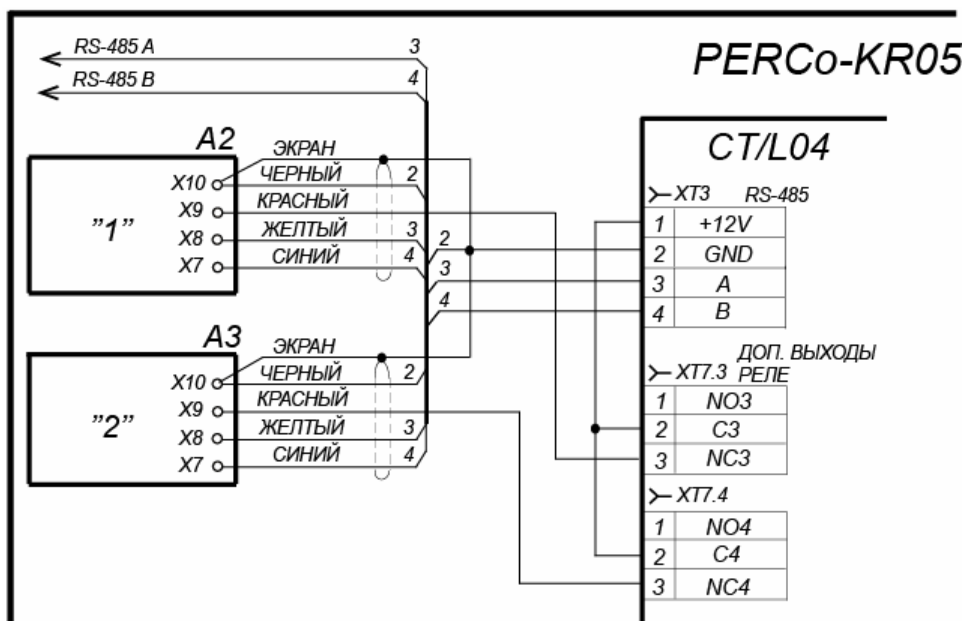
RS-485 A
3
RS-485 B
4
PERCo-KR05

A2
ЭКРАН
X10
ЧЕРНЫЙ
2
X9
КРАСНЫЙ
"1"
X8
ЖЕЛТЫЙ
3
2
X7
СИНИЙ
4
3
4

A3
ЭКРАН
X10
ЧЕРНЫЙ
2
X9
КРАСНЫЙ
"2"
X8
ЖЕЛТЫЙ
3
X7
СИНИЙ
4

CT/L04
XT3 RS-485

| 1 | +12V |
|---|---|
| 2 | GND |
| 3 | A |
| 4 | B |

XT7.3 ДОП. ВЫХОДЫ РЕЛЕ

| 1 | NO3 |
|---|---|
| 2 | C3 |
| 3 | NC3 |

XT7.4

| 1 | NO4 |
|---|---|
| 2 | C4 |
| 3 | NC4 |